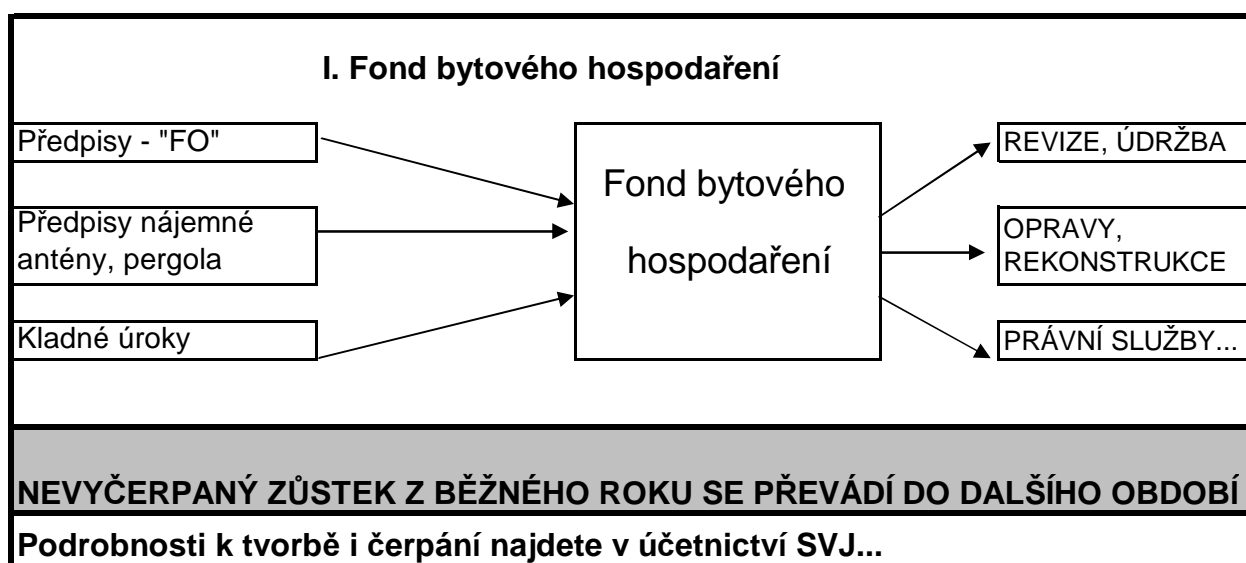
I. Fond bytového hospodaření

Předpisy - "FO"

Předpisy nájemné antény, pergola

Kladné úroky

Fond bytového hospodaření

REVIZE, ÚDRŽBA

OPRAVY, REKONSTRUKCE

PRÁVNÍ SLUŽBY...

NEVYČERPANÝ ZŮSTEK Z BĚŽNÉHO ROKU SE PŘEVÁDÍ DO DALŠÍHO OBDOBÍ

Podrobnosti k tvorbě i čerpání najdete v účetnictví SVJ...